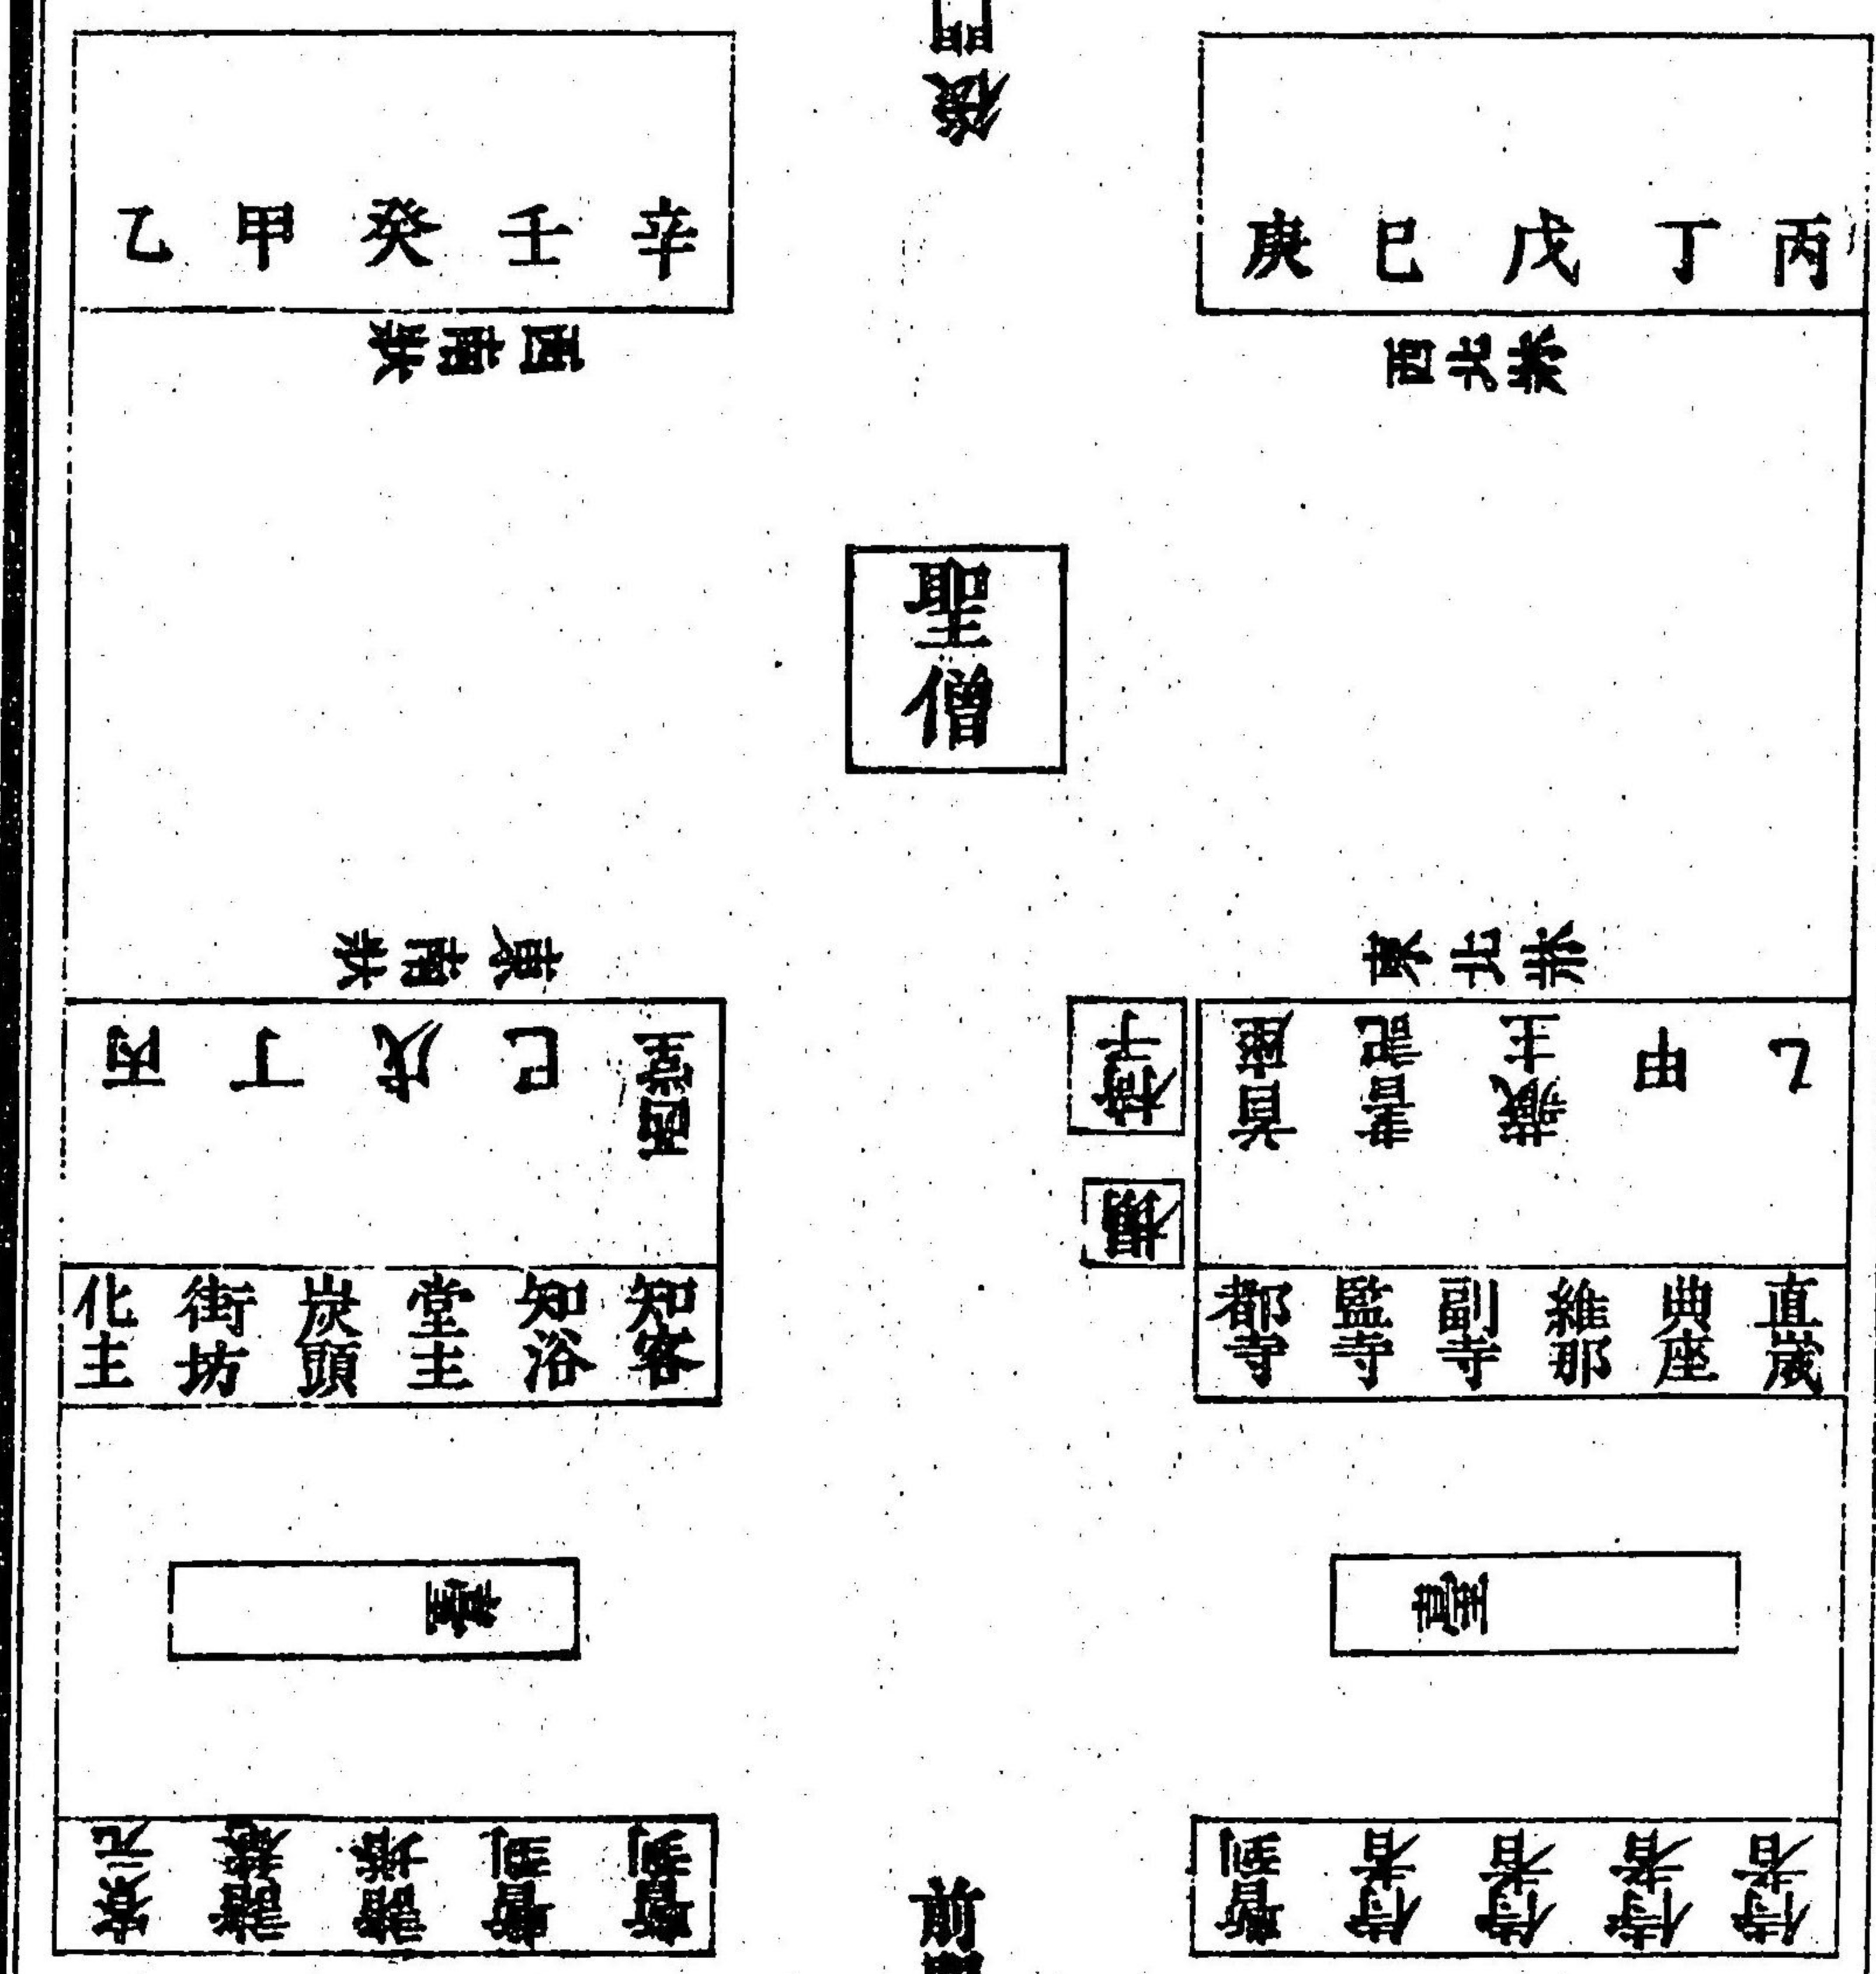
後門

辛 壬 癸 甲 乙

丙 丁 戊 巳 庚

西僧堂

西首座

聖僧

東僧堂

東首座

西堂 巳 戊 丁 丙

住持

乙 甲 立僧 書記 藏主 首座 主

鍾

知客 知浴 堂主 炭頭 街坊 化主

直歲 典座 維那 副寺 監寺 都寺

前版

前版

首座 侍者 侍者 侍者 侍者 頭首

頭首 副頭首 維那 維那 元

前門